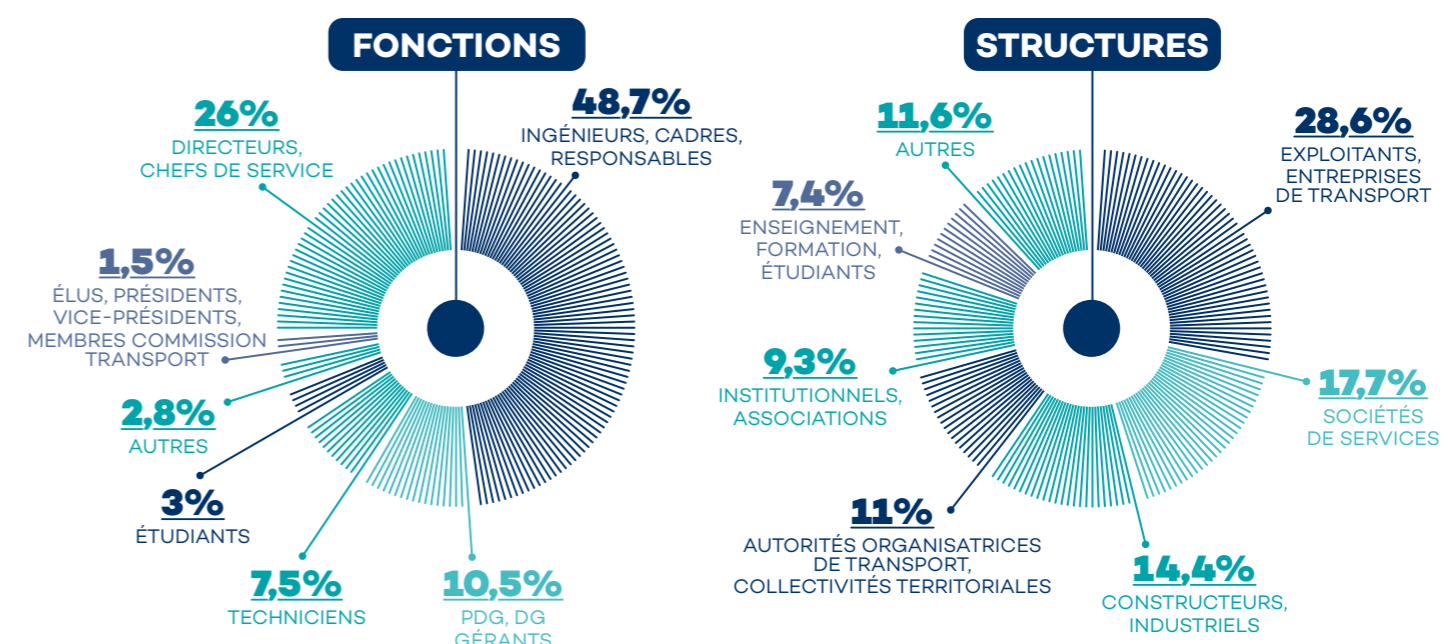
FONCTIONS

26%
DIRECTEURS, CHEFS DE SERVICE

48,7%
INGÉNIEURS, CADRES, RESPONSABLES

1,5%
ÉLUS, PRÉSIDENTS, VICE-PRÉSIDENTS, MEMBRES COMMISSION TRANSPORT

2,8%
AUTRES

3%
ÉTUDIANTS

7,5%
TECHNICIENS

10,5%
PDG, DG GÉRANTS

STRUCTURES

11,6%
AUTRES

28,6%
EXPLOITANTS, ENTREPRISES DE TRANSPORT

7,4%
ENSEIGNEMENT, FORMATION, ÉTUDIANTS

9,3%
INSTITUTIONNELS, ASSOCIATIONS

17,7%
SOCIÉTÉS DE SERVICES

11%
AUTORITÉS ORGANISATRICES DE TRANSPORT, COLLECTIVITÉS TERRITORIALES

14,4%
CONSTRUCTEURS, INDUSTRIELS